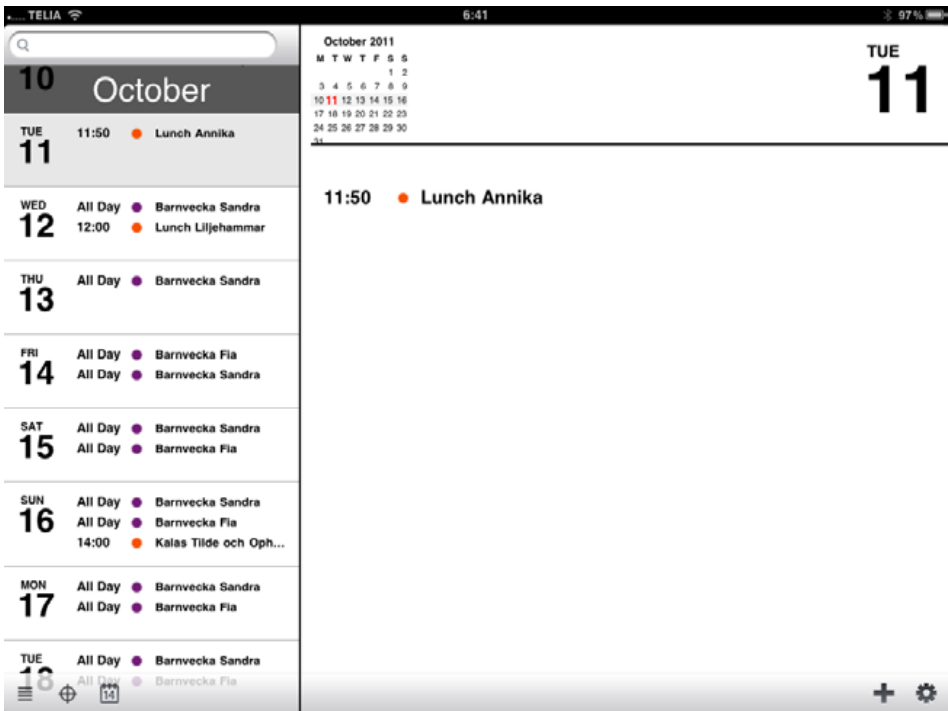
TELIA
6:41
97%

10
October

TUE
11
11:50 Lunch Annika

WED
12
All Day Barnvecka Sandra
12:00 Lunch Liljehammar

THU
13
All Day Barnvecka Sandra

FRI
14
All Day Barnvecka Fia
All Day Barnvecka Sandra

SAT
15
All Day Barnvecka Sandra
All Day Barnvecka Fia

SUN
16
All Day Barnvecka Sandra
All Day Barnvecka Fia
14:00 Kalas Tilde och Oph...

MON
17
All Day Barnvecka Sandra
All Day Barnvecka Fia

TUE
18
All Day Barnvecka Sandra
All Day Barnvecka Fia

14

October 2011

| M | T | W | T | F | S | S |
|---|---|---|---|---|---|---|
| | | | | | 1 | 2 |
| 3 | 4 | 5 | 6 | 7 | 8 | 9 |
| 10 | 11 | 12 | 13 | 14 | 15 | 16 |
| 17 | 18 | 19 | 20 | 21 | 22 | 23 |
| 24 | 25 | 26 | 27 | 28 | 29 | 30 |
| 31 | | | | | | |

TUE
11

11:50 Lunch Annika